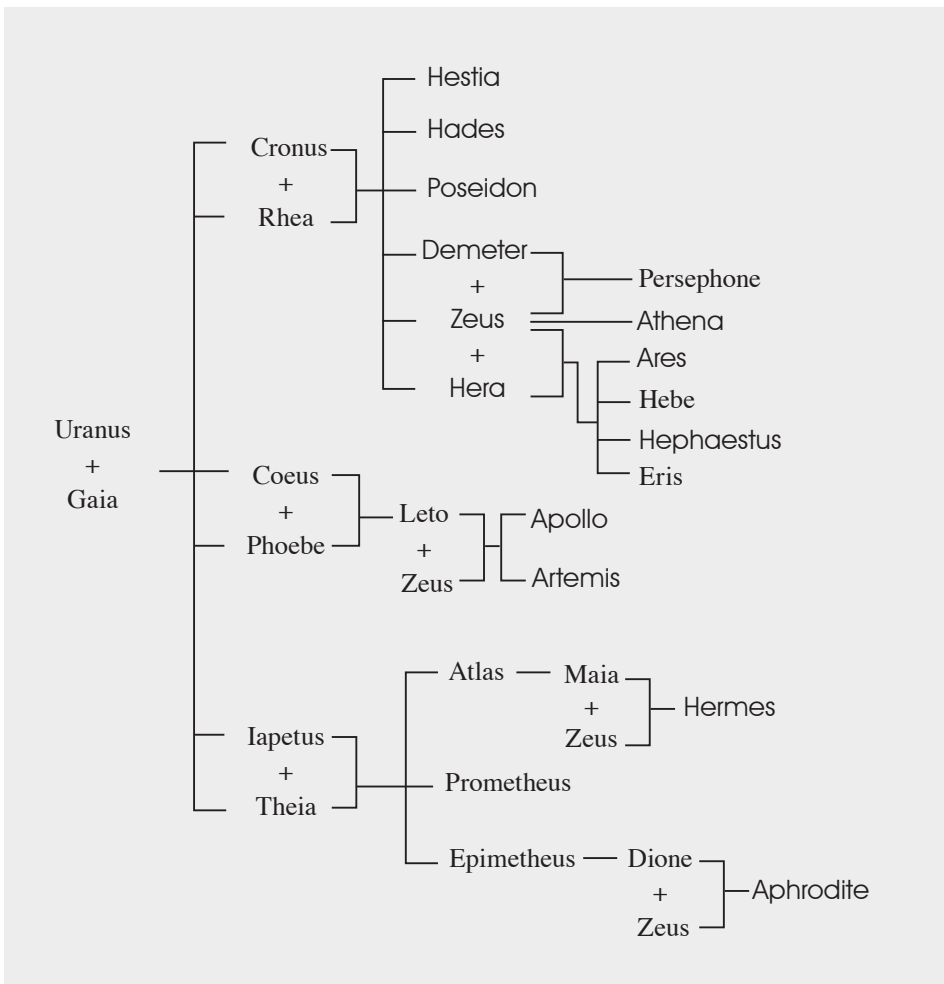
Uranus
+
Gaia

Cronus
+
Rhea

Hestia
Hades
Poseidon
Demeter
+
Zeus
+
Hera

Persephone
Athena
Ares
Hebe
Hephaestus
Eris

Coeus
+
Phoebe

Leto
+
Zeus

Apollo
Artemis

Iapetus
+
Theia

Atlas
Maia
+
Zeus
Hermes

Prometheus

Epimetheus
Dione
+
Zeus
Aphrodite